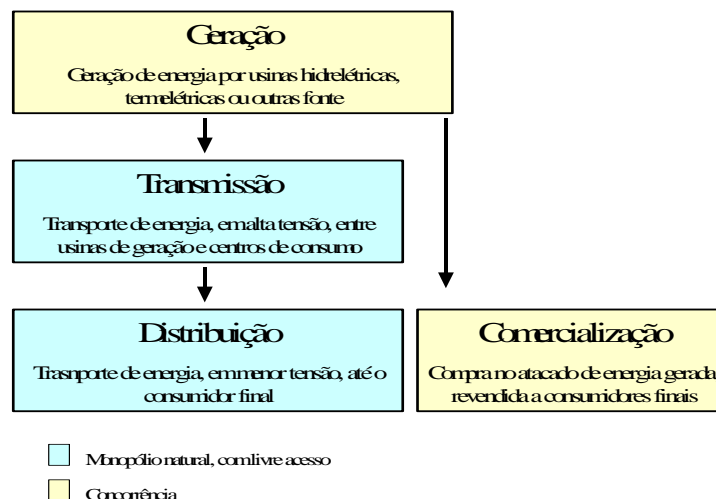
Geração

Geração de energia por usinas hidrelétricas, termelétricas ou outras fonte

Transmissão

Transporte de energia, em alta tensão, entre usinas de geração e centros de consumo

Distribuição

Trasnporte de energia, em menor tensão, até o consumidor final

Comercialização

Compra no atacado de energia gerada revendida a consumidores finais

Monopólio natural, com livre acesso

Concorrência